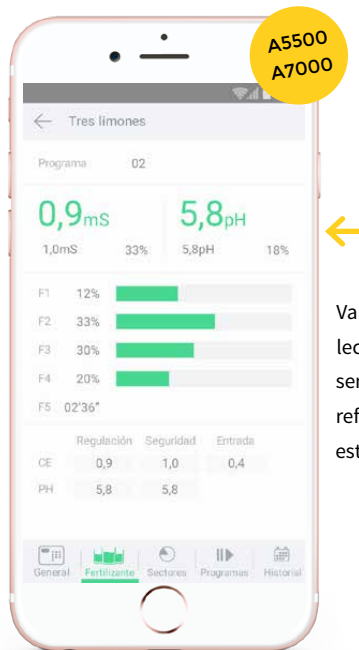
A5500
A7000

Tres limones

Programa 02

0,9mS
1,0mS 33%

5,8pH
5,8pH 18%

F1 12%
F2 33%
F3 30%
F4 20%
F5 02'36"

| | Regulación | Seguridad | Entrada |
|---|---|---|---|
| CE | 0,9 | 1,0 | 0,4 |
| PH | 5,8 | 5,8 | |

General Fertilizante Sectores Programas Historial

Va
lec
ser
ref
est